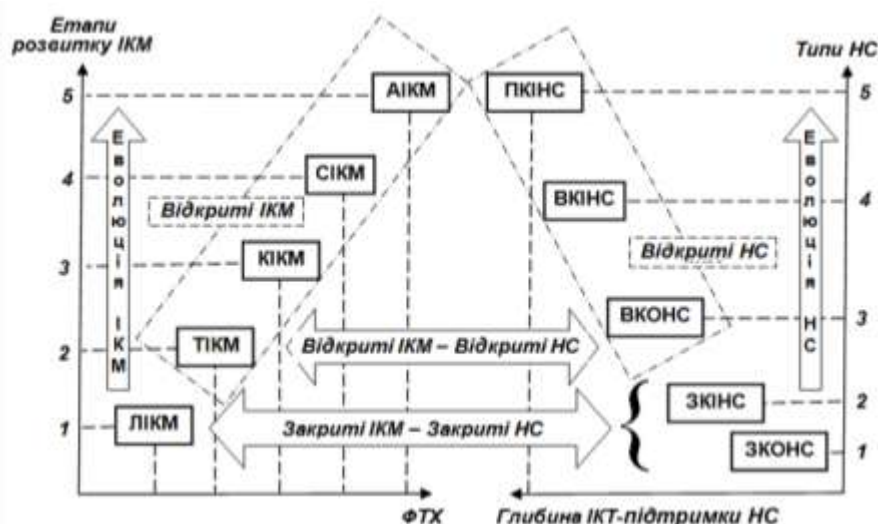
Етапи розвитку ІКМ

Типи НС

5
4
3
2
1

5
4
3
2
1

АІКМ
ПКІНС
СІКМ
ВКІНС
Відкриті ІКМ
Відкриті НС
КІКМ
ВКОНС
ТІКМ
Відкриті ІКМ – Відкриті НС
ЛІКМ
Закриті ІКМ – Закриті НС
ЗКІНС
ЗКОНС

Еволюція ІКМ
Еволюція НС

ФТХ
Глибина ІКТ-підтримки НС